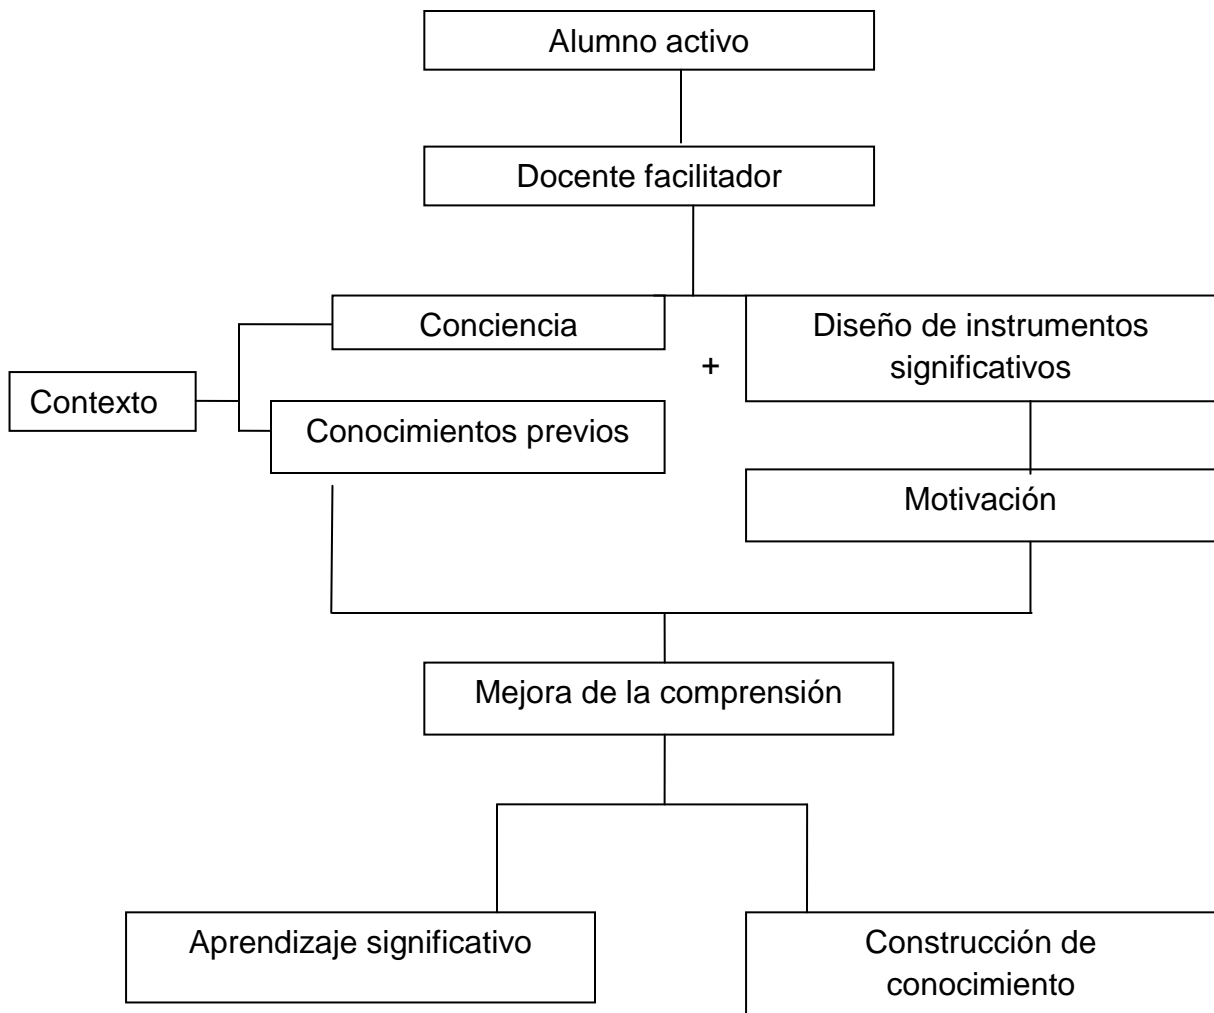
Alumno activo

Docente facilitador

Contexto

Conciencia

Conocimientos previos

+

Diseño de instrumentos significativos

Motivación

Mejora de la comprensión

Aprendizaje significativo

Construcción de conocimiento